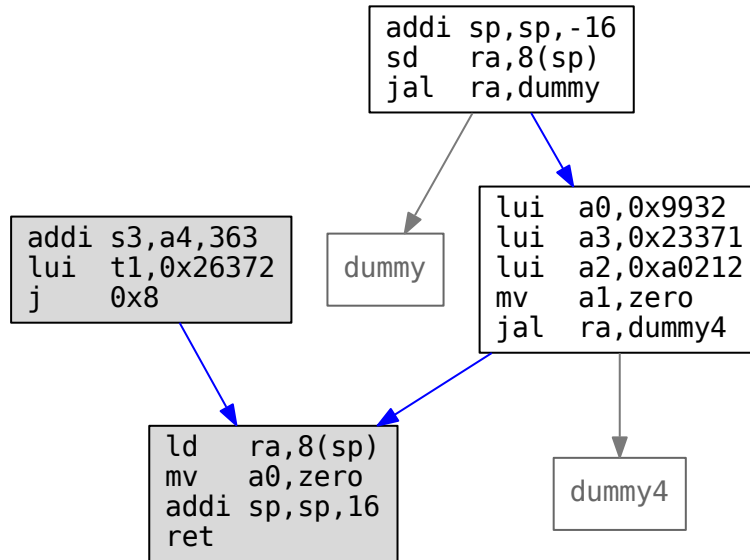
addi sp,sp,-16
sd   ra,8(sp)
jal  ra,dummy

addi s3,a4,363
lui  t1,0x26372
j    0x8

dummy

lui  a0,0x9932
lui  a3,0x23371
lui  a2,0xa0212
mv   a1,zero
jal  ra,dummy4

ld   ra,8(sp)
mv   a0,zero
addi sp,sp,16
ret

dummy4